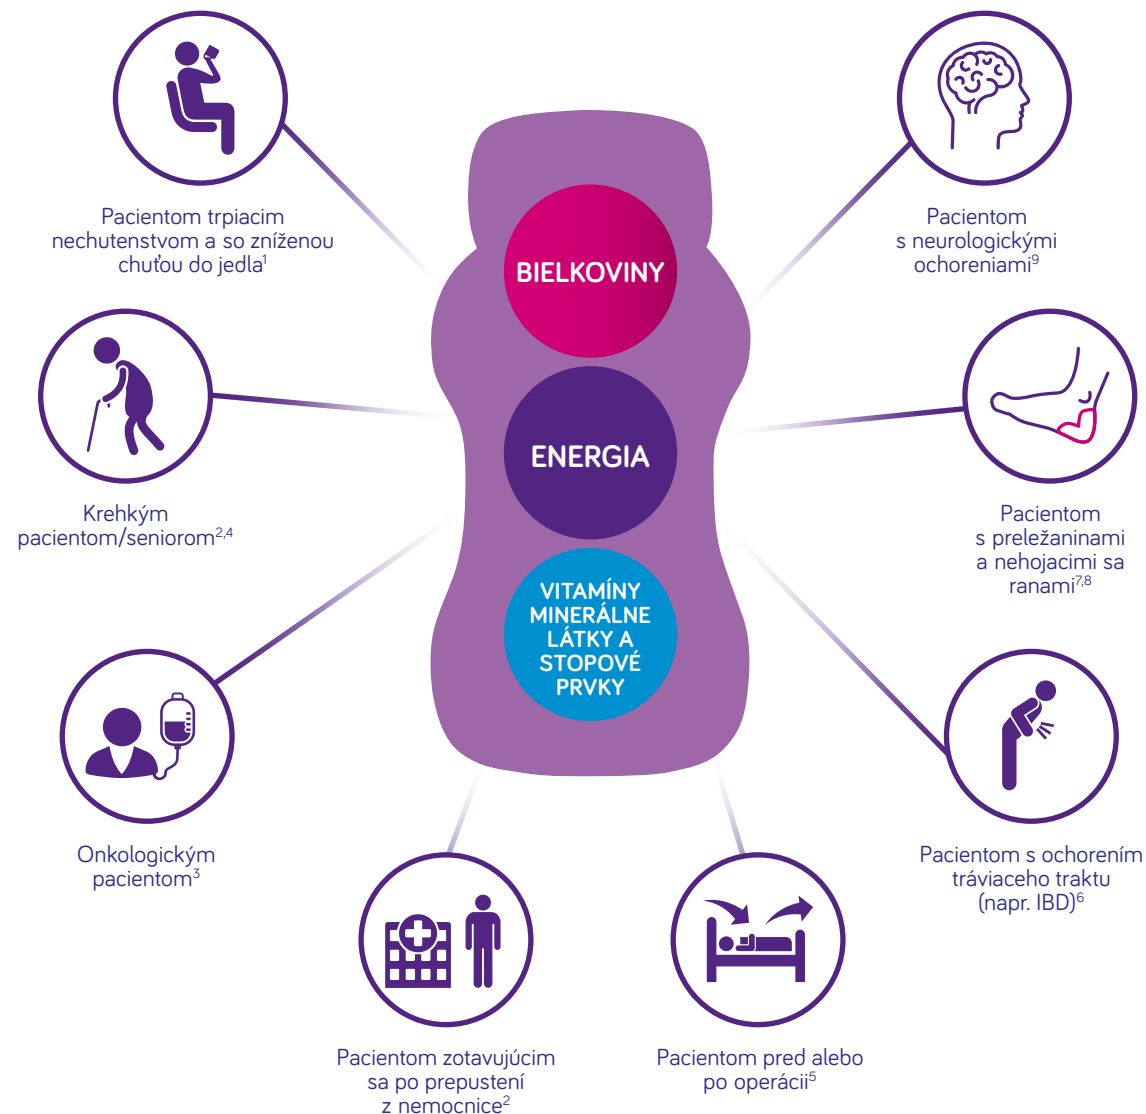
Pacientom trpiacim nechutenstvom a so zníženou chuťou do jedla$^{1}$

Pacientom s neurologickými ochoreniami$^{9}$

BIELKOVINY

ENERGIA

VITAMÍNY MINERÁLNE LÁTKY A STOPOVÉ PRVKY

Krehkým pacientom/seniorom$^{2,4}$

Pacientom s preležaninami a nehojacimi sa ranami$^{7,8}$

Onkologickým pacientom$^{3}$

Pacientom s ochorením tráviaceho traktu (napr. IBD)$^{6}$

Pacientom zotavujúcim sa po prepustení z nemocnice$^{2}$

Pacientom pred alebo po operácii$^{5}$